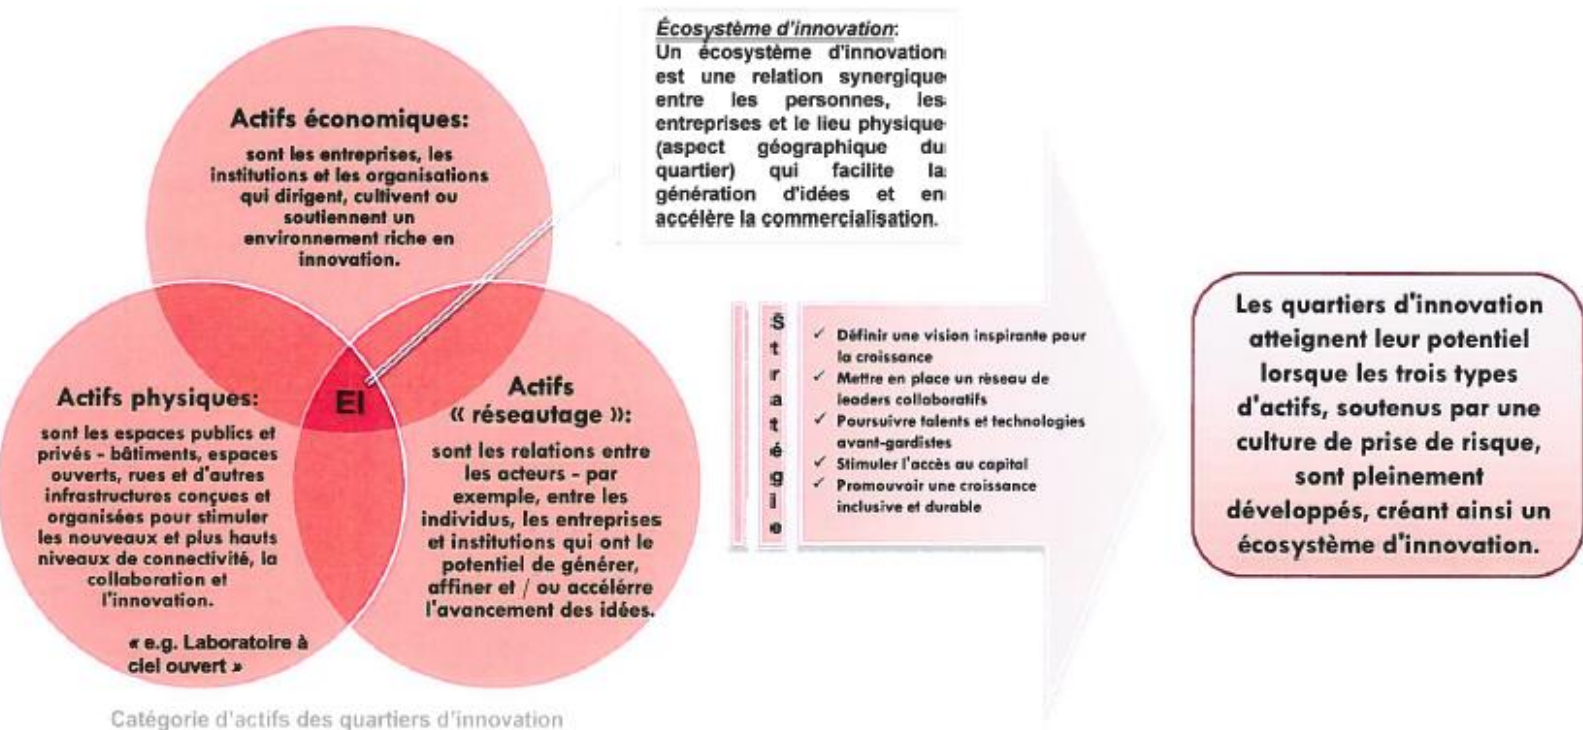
Actifs économiques:

sont les entreprises, les institutions et les organisations qui dirigent, cultivent ou soutiennent un environnement riche en innovation.

Actifs physiques:

sont les espaces publics et privés - bâtiments, espaces ouverts, rues et d'autres infrastructures conçues et organisées pour stimuler les nouveaux et plus hauts niveaux de connectivité, la collaboration et l'innovation.

« e.g. Laboratoire à ciel ouvert »

EI

Actifs « réseautage »:

sont les relations entre les acteurs - par exemple, entre les individus, les entreprises et institutions qui ont le potentiel de générer, affiner et / ou accélérre l'avancement des idées.

Catégorie d'actifs des quartiers d'innovation

Écosystème d'innovation:
Un écosystème d'innovation est une relation synergique entre les personnes, les entreprises et le lieu physique (aspect géographique du quartier) qui facilite la génération d'idées et en accélère la commercialisation.

Stratégie

✓ Définir une vision inspirante pour la croissance
✓ Mettre en place un réseau de leaders collaboratifs
✓ Poursuivre talents et technologies avant-gardistes
✓ Stimuler l'accès au capital
✓ Promouvoir une croissance inclusive et durable

Les quartiers d'innovation atteignent leur potentiel lorsque les trois types d'actifs, soutenus par une culture de prise de risque, sont pleinement développés, créant ainsi un écosystème d'innovation.